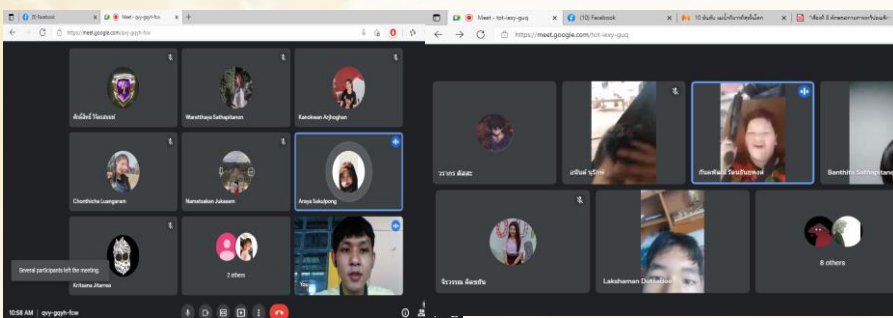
(5) Facebook
Meet - qvy-gqyh-fow
https://meet.google.com/qvy-gqyh-fow

ศักดิ์สิทธิ์ วิจิตรสวรรค์
Waritthaya Sathapitanon
Kanokwan Arjhoghan
Chonthicha Luangaram
Nareetsakan Julasorn
Araya Sakulpong
Kritsana Jitamas
2 others
You
Several participants left the meeting
10:58 AM | qvy-gqyh-fow

Meet - tot-iexy-guq
(10) Facebook
10 อันดับ เมนูน้ำกับการที่สุดในโลก
วิดีโอที่ 3 ทักษะการเขียนภาษาไทย
https://meet.google.com/tot-iexy-guq

วรากร ติสสะ
อภินันท์ บุรีรักษ์
กันตพัฒน์ นิลนันท์
Banthita Sathapitano
จิราวรรณ ติดชะนิ
Lakshaman Duttadoo
8 others